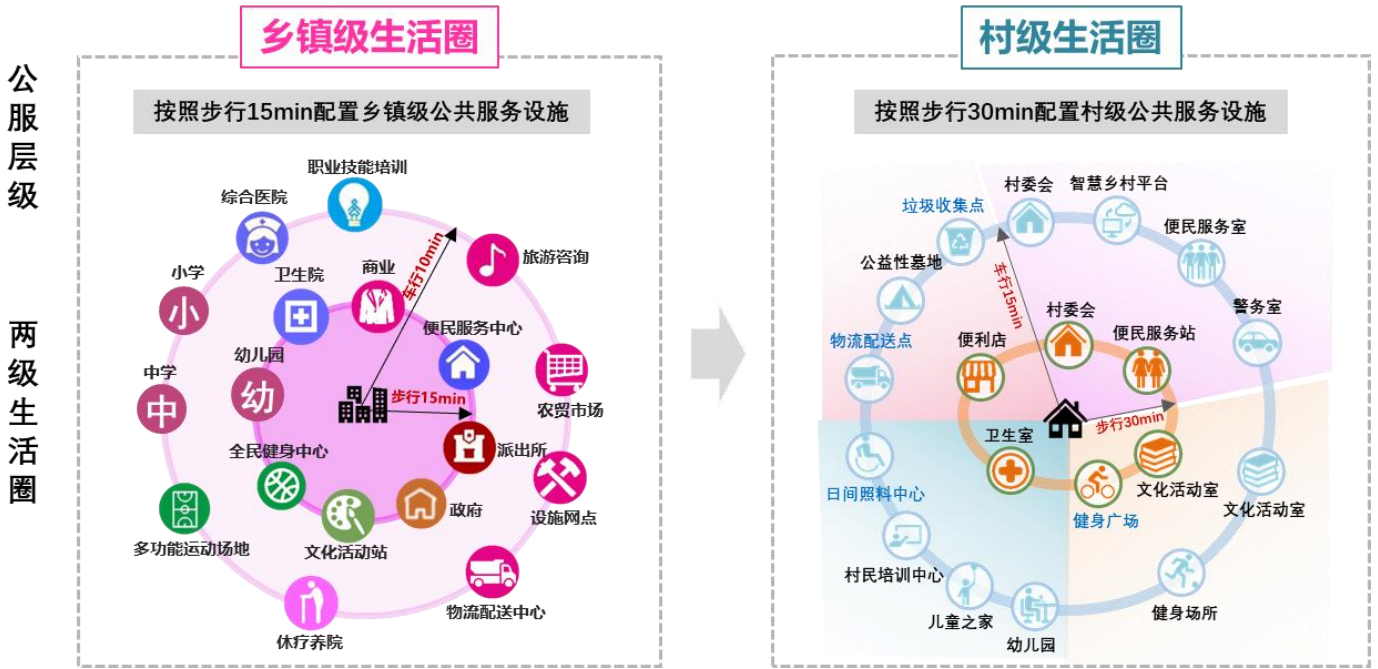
公服层级

两级生活圈

乡镇级生活圈

按照步行15min配置乡镇级公共服务设施

职业技能培训
综合医院
旅游咨询
车行10min
小学
卫生院
商业
小
便民服务中心
幼儿园
中学
农贸市场
幼
中
步行15min
派出所
全民健身中心
设施网点
政府
文化活动站
多功能运动场地
物流配送中心
休疗养院

村级生活圈

按照步行30min配置村级公共服务设施

村委会
智慧乡村平台
垃圾收集点
便民服务室
车行15min
公益性墓地
警务室
村委会
便民服务站
物流配送点
便利店
步行30min
卫生室
日间照料中心
文化活动室
文化活动室
健身广场
村民培训中心
健身场所
儿童之家
幼儿园